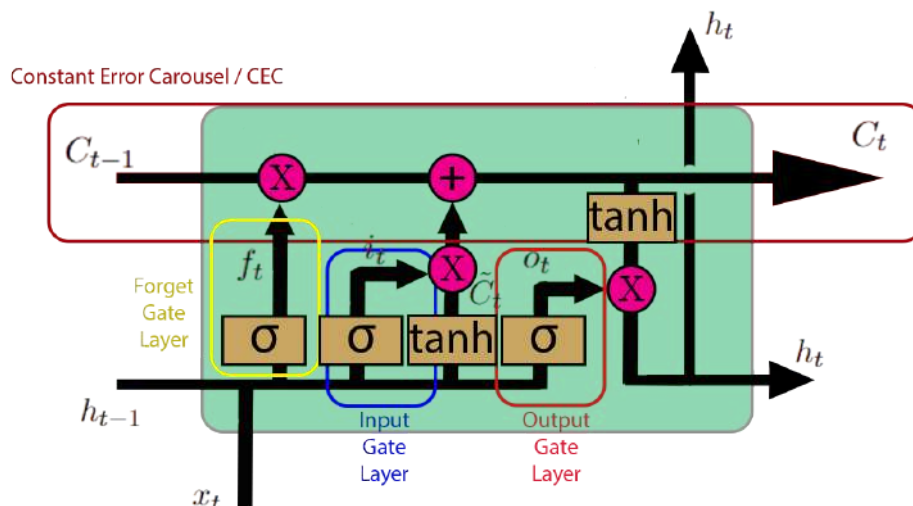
$h_t$

Constant Error Carousel / CEC

$C_{t-1}$

X

+

$C_t$

tanh

$f_t$

$i_t$

X

$o_t$

$\tilde{C}_t$

X

Forget Gate Layer

σ

σ

tanh

σ

$h_t$

$h_{t-1}$

Input Gate Layer

Output Gate Layer

$x_t$